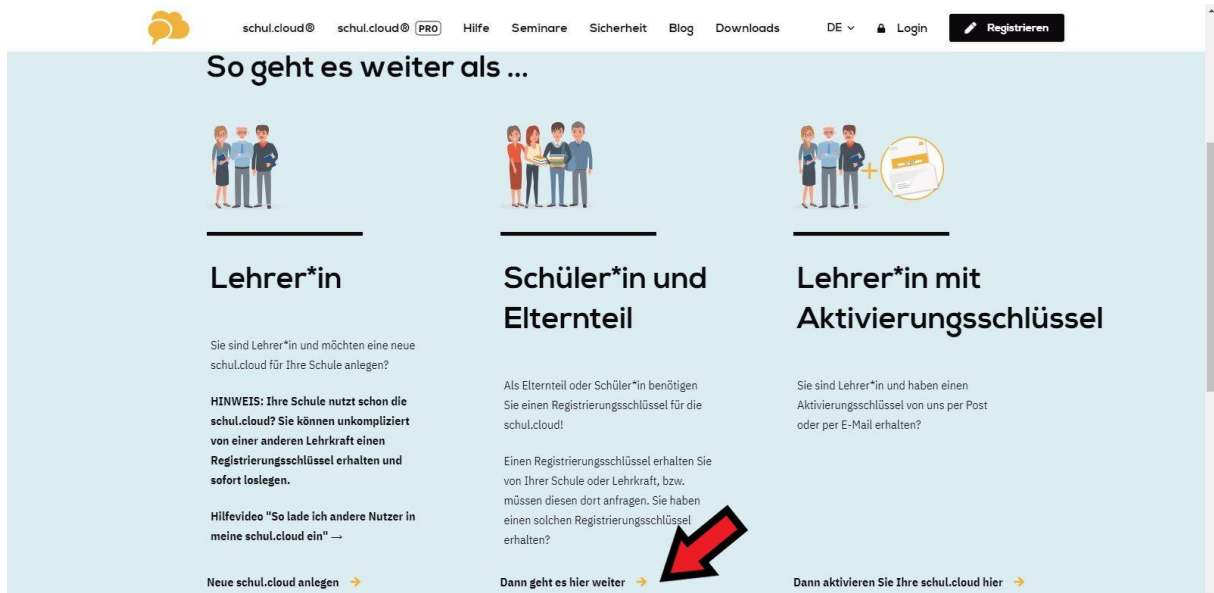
schul.cloud® schul.cloud® PRO Hilfe Seminare Sicherheit Blog Downloads DE Login Registrieren

So geht es weiter als ...

Lehrer*in

Sie sind Lehrer*in und möchten eine neue schul.cloud für Ihre Schule anlegen?

HINWEIS: Ihre Schule nutzt schon die schul.cloud? Sie können unkompliziert von einer anderen Lehrkraft einen Registrierungsschlüssel erhalten und sofort loslegen.

Hilfevideo "So lade ich andere Nutzer in meine schul.cloud ein" →

Neue schul.cloud anlegen →

Schüler*in und Elternteil

Als Elternteil oder Schüler*in benötigen Sie einen Registrierungsschlüssel für die schul.cloud!

Einen Registrierungsschlüssel erhalten Sie von Ihrer Schule oder Lehrkraft, bzw. müssen diesen dort anfragen. Sie haben einen solchen Registrierungsschlüssel erhalten?

Dann geht es hier weiter →

Lehrer*in mit Aktivierungsschlüssel

Sie sind Lehrer*in und haben einen Aktivierungsschlüssel von uns per Post oder per E-Mail erhalten?

Dann aktivieren Sie Ihre schul.cloud hier →